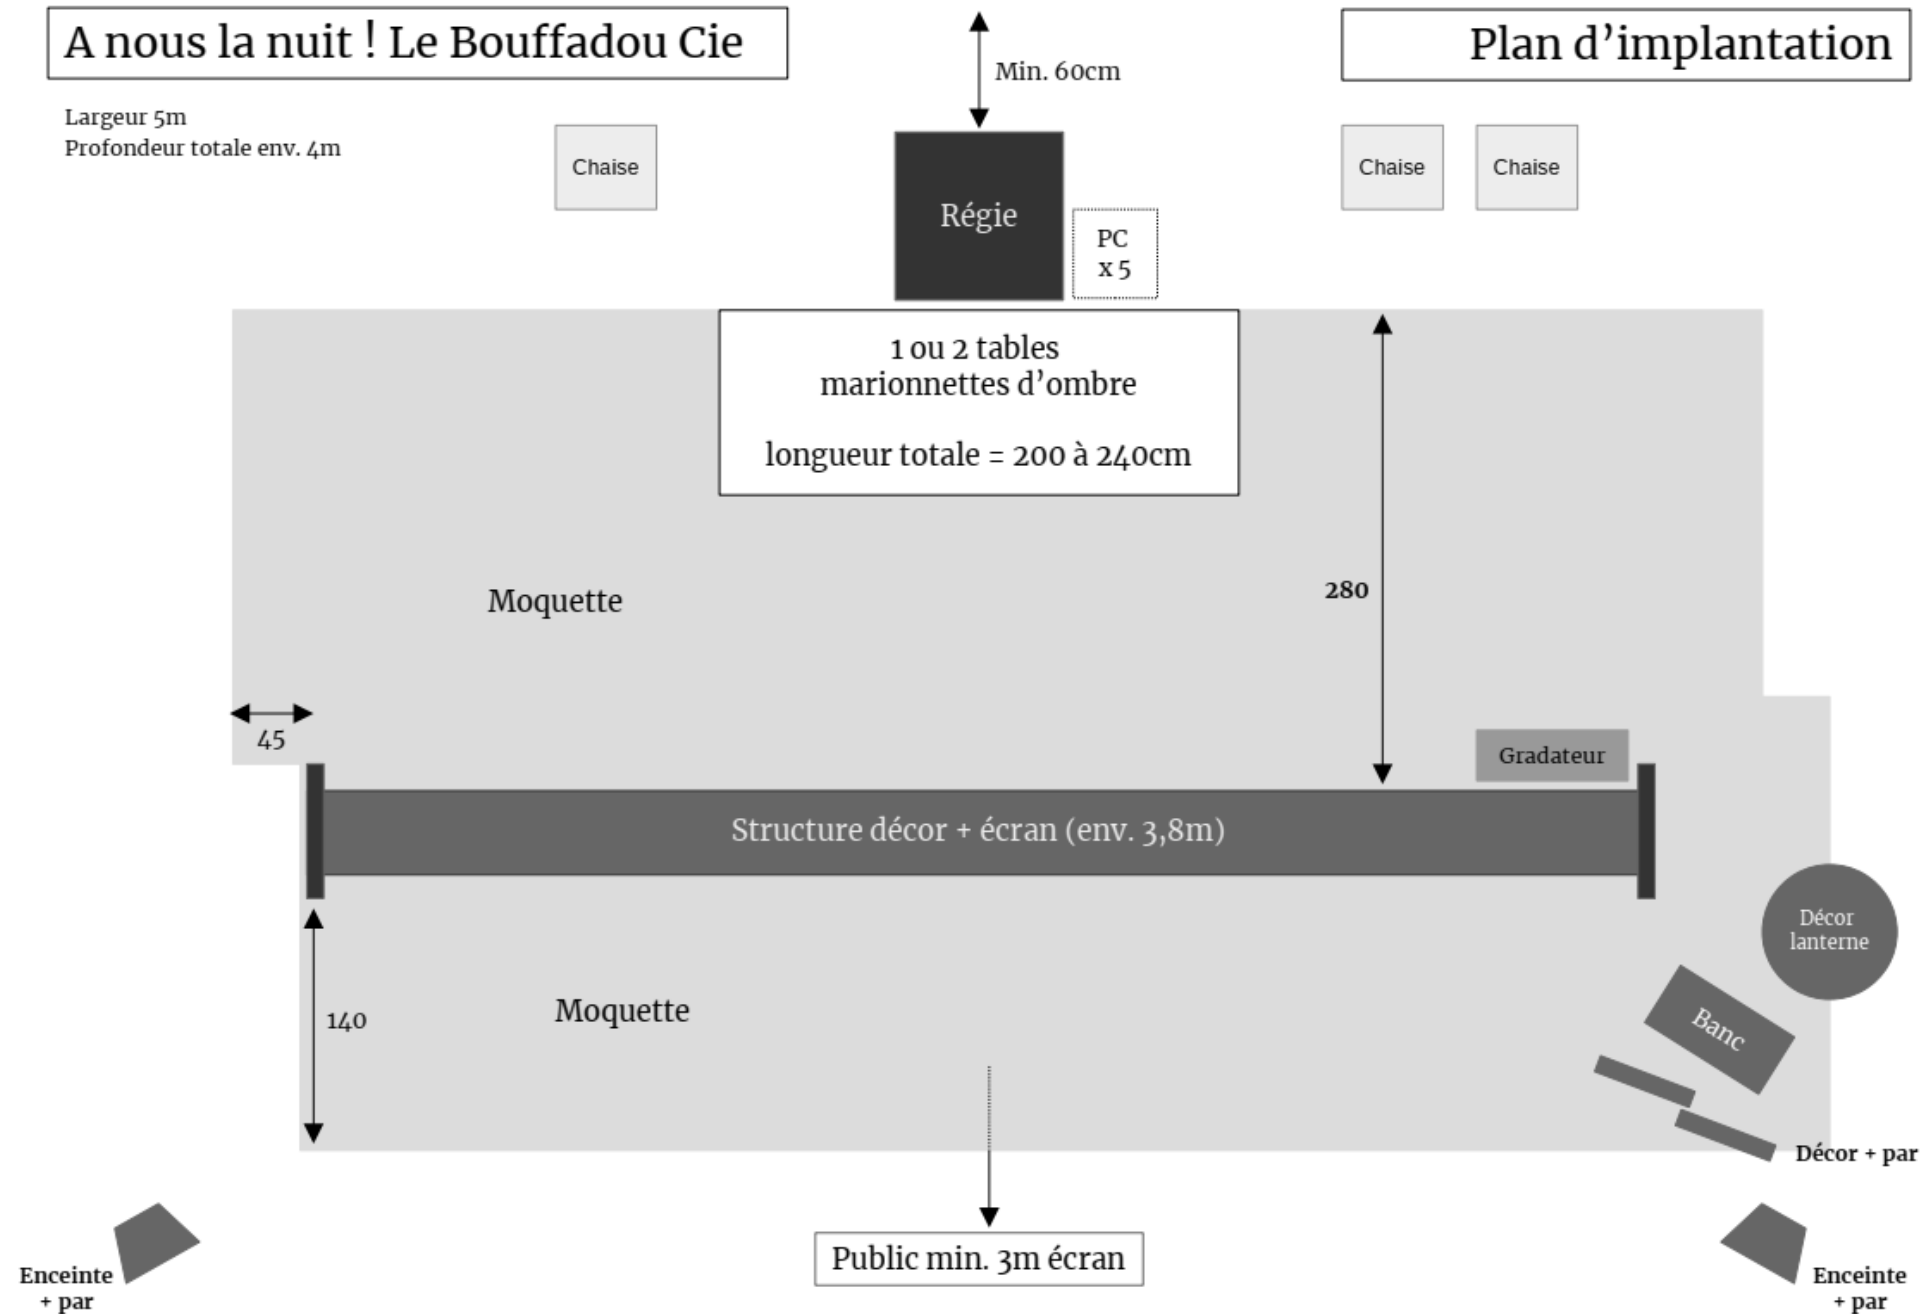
A nous la nuit ! Le Bouffadou Cie

Min. 60cm

Plan d'implantation

Largeur 5m
Profondeur totale env. 4m

Chaise

Régie

PC
x 5

Chaise

Chaise

1 ou 2 tables
marionnettes d'ombre

longueur totale = 200 à 240cm

Moquette

280

45

Gradateur

Structure décor + écran (env. 3,8m)

Décor lanterne

140

Moquette

Banc

Décor + par

Enceinte + par

Public min. 3m écran

Enceinte + par